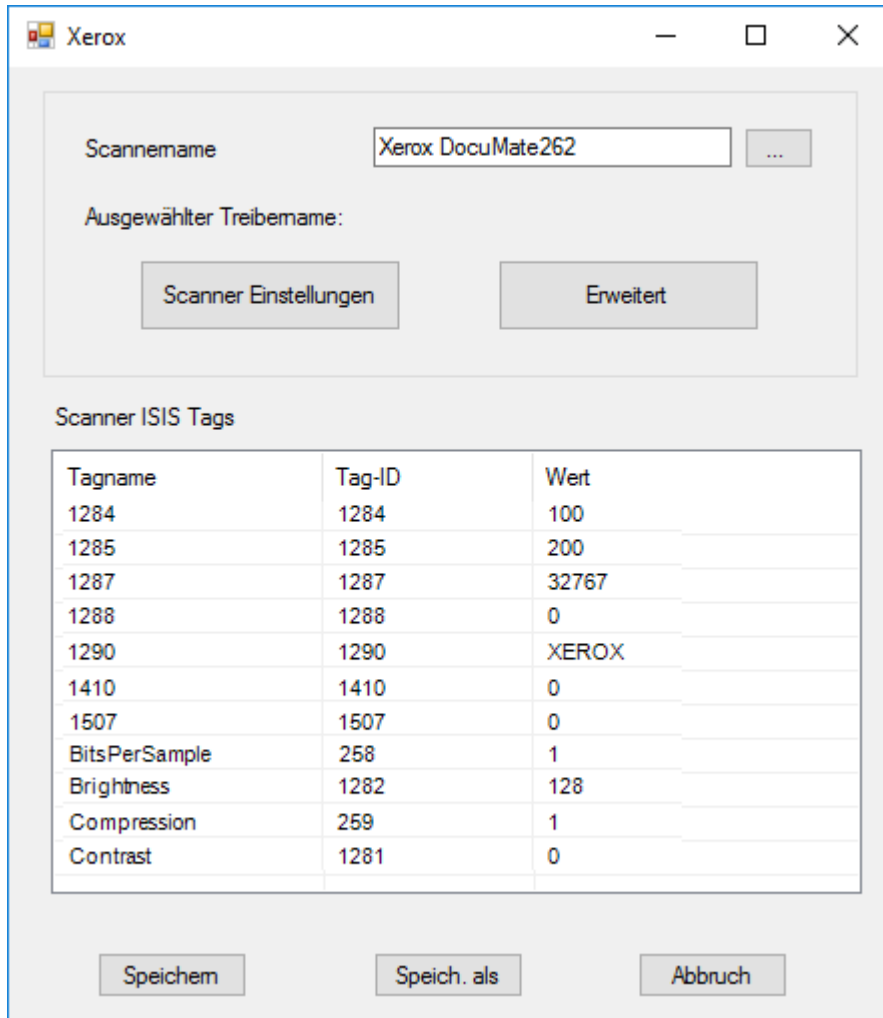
Xerox

Scannername
Xerox DocuMate262
...

Ausgewählter Treibername:

Scanner Einstellungen
Erweitert

Scanner ISIS Tags

| Tagname | Tag-ID | Wert |
|---|---|---|
| 1284 | 1284 | 100 |
| 1285 | 1285 | 200 |
| 1287 | 1287 | 32767 |
| 1288 | 1288 | 0 |
| 1290 | 1290 | XEROX |
| 1410 | 1410 | 0 |
| 1507 | 1507 | 0 |
| BitsPerSample | 258 | 1 |
| Brightness | 1282 | 128 |
| Compression | 259 | 1 |
| Contrast | 1281 | 0 |

Speichern
Speich. als
Abbruch